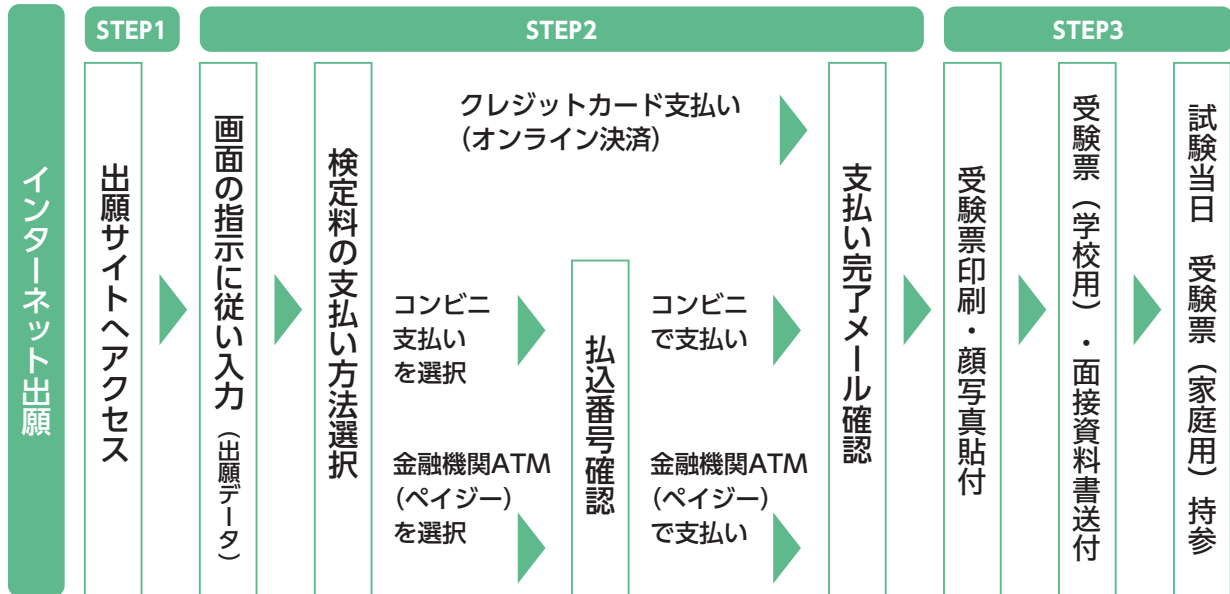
インターネット出願

STEP1

出願サイトへアクセス

STEP2

画面の指示に従い入力
（出願データ）

検定料の支払い方法選択

クレジットカード支払い
（オンライン決済）

コンビニ
支払い
を選択

金融機関ATM
（ペイジー）
を選択

払込番号確認

コンビニ
で支払い

金融機関ATM
（ペイジー）
で支払い

支払い完了メール確認

STEP3

受験票印刷・顔写真貼付

受験票（学校用）・面接資料書送付

試験当日　受験票（家庭用）持参